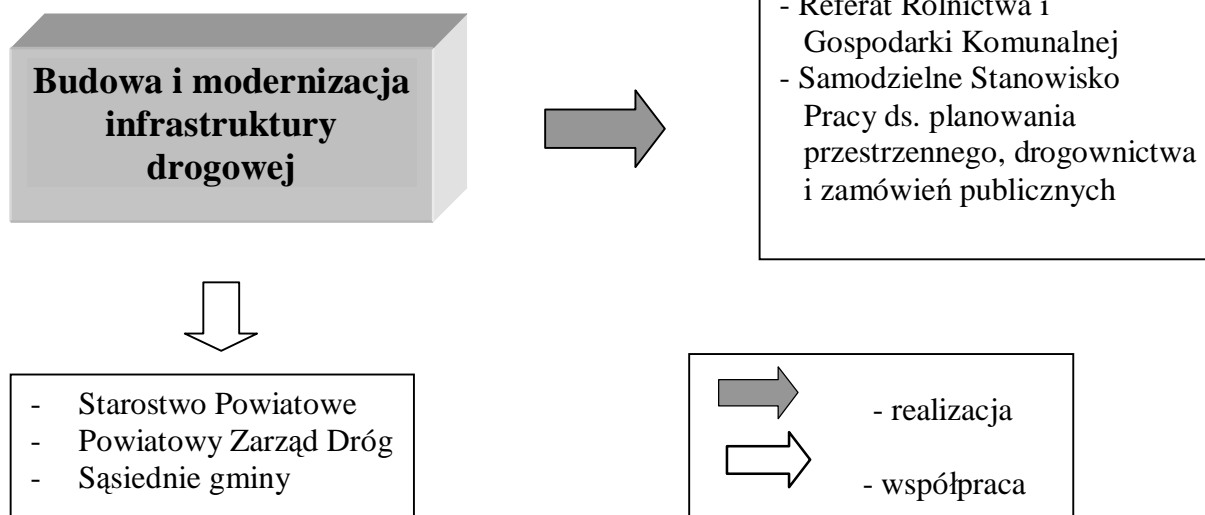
Budowa i modernizacja infrastruktury drogowej

- Referat Rolnictwa i Gospodarki Komunalnej
- Samodzielne Stanowisko Pracy ds. planowania przestrzennego, drogownictwa i zamówień publicznych

- Starostwo Powiatowe
- Powiatowy Zarząd Dróg
- Sąsiednie gminy

- realizacja
- współpraca